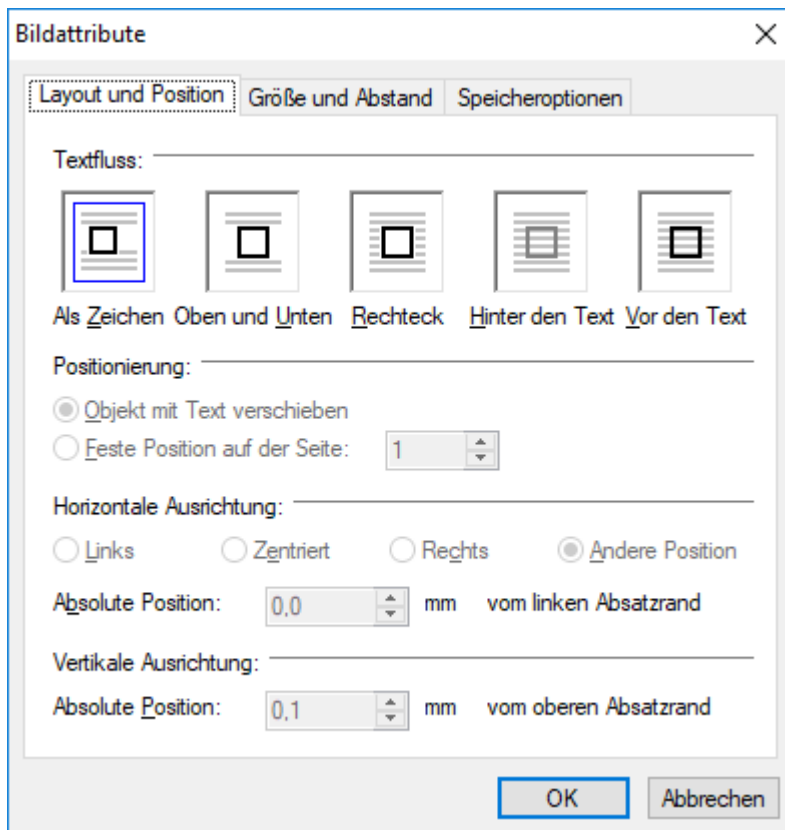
Bildattribute

Layout und Position | Größe und Abstand | Speicheroptionen

Textfluss:

Als Zeichen | Oben und Unten | Rechteck | Hinter den Text | Vor den Text

Positionierung:

Objekt mit Text verschieben

Feste Position auf der Seite: 1

Horizontale Ausrichtung:

Links | Zentriert | Rechts | Andere Position

Absolute Position: 0,0 mm vom linken Absatzrand

Vertikale Ausrichtung:

Absolute Position: 0,1 mm vom oberen Absatzrand

OK | Abbrechen